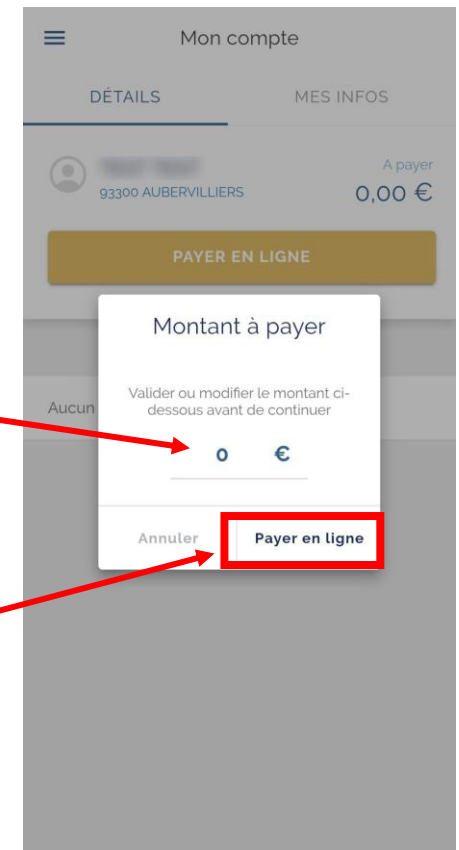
Mon compte

DÉTAILS

MES INFOS

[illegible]
93300 AUBERVILLIERS

A payer
0,00 €

PAYER EN LIGNE

Aucun

Montant à payer

Valider ou modifier le montant ci-dessous avant de continuer

0 €

Annuler

Payer en ligne